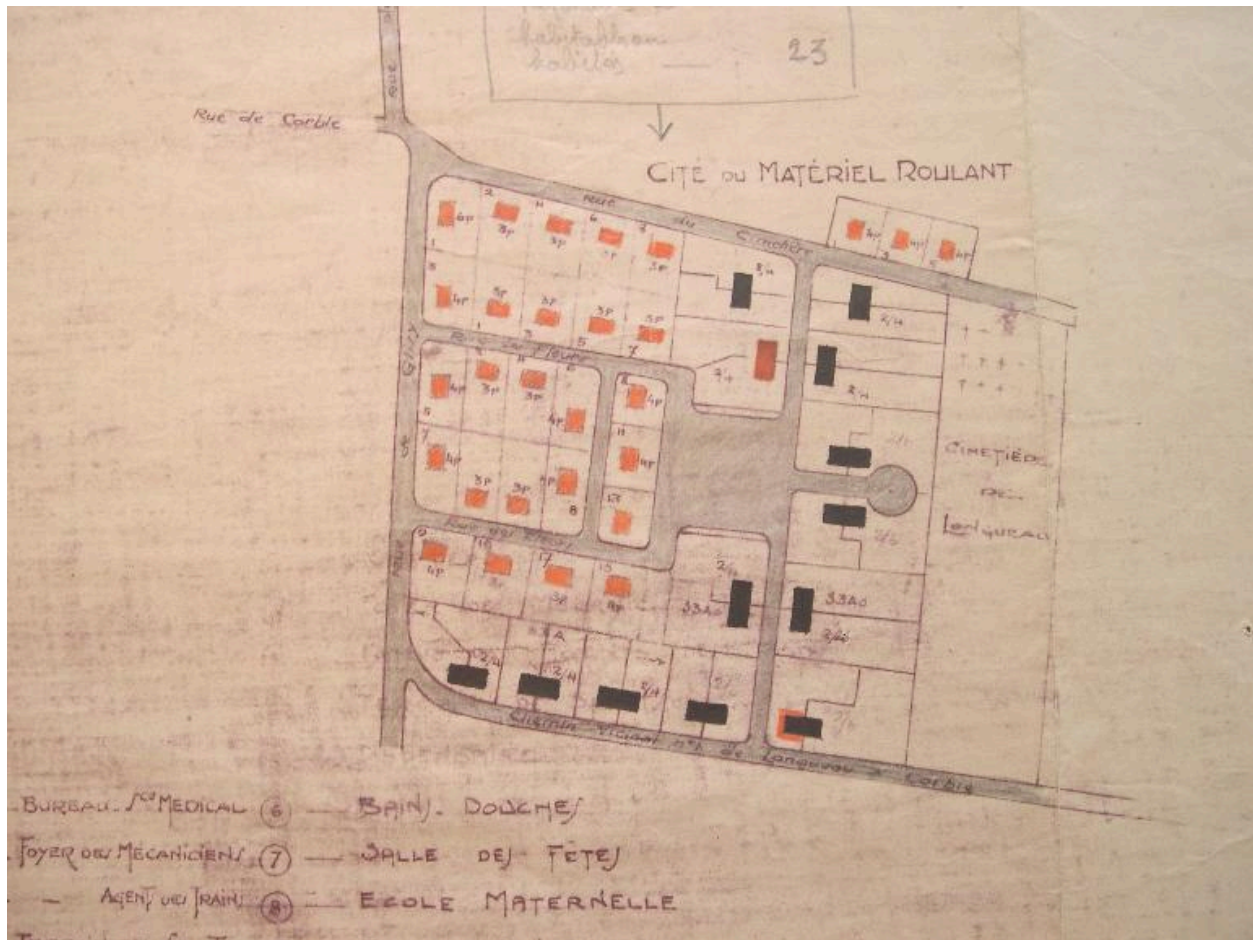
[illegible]
habitations
collectifs — 23

Rue de Corbie

RUE

CITÉ DU MATÉRIEL ROULANT

Rue du Cimetière

Rue des Fleurs

Rue de Gilly

Rue des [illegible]

CIMETIÈRE DE LONGUEAU

Chemin Vicinal n°1 de Longueau à Corbie

4P 3P 3P 3P 3P 4P 3P 3P 3P 3P 4P 3P 3P 4P 4P 4P 4P 3P 3P 4P 4P 3P 3P 3P 4P 4P 4P

2/4 2/4 2/4 2/4 2/4 2/4 2/4 33A0 33A0

BUREAU S^{té} MEDICAL (6) — BAINS DOUCHES
FOYER DES MÉCANICIENS (7) — SALLE DES FÊTES
— AGENTS DES TRAINS (8) — ECOLE MATERNELLE
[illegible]